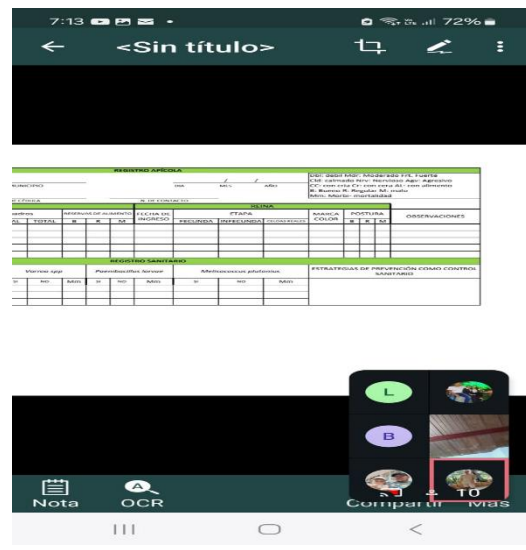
7:13 72%

<Sin título>

REGISTRO APÍCOLA

UNICIPIO

DÍA MES AÑO

C CÉDULA

N. DE CONTACTO

Dbl: débil Mdr: Moderado Frt: Fuerte
Clm: calmado Nrv: Nervioso Agr: Agresivo
CC: con cría Cr: con cera Al: con alimento
B: Bueno R: Regular M: malo
Mm: Morir: mortalidad

| uadros | | RESERVAS DE ALIMENTO | | | FECHA DE INGRESO | REINA | | | | | | | OBSERVACIONES |
|---|---|---|---|---|---|---|---|---|---|---|---|---|---|
| | | | | | | ETAPA | | | MARCA COLOR | POSTURA | | | |
| AL | TOTAL | B | R | M | | FECUNDA | INFECUNDA | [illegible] | | B | R | M | |

REGISTRO SANITARIO

| Varroa spp | | | Paenibacillus larvae | | Melissococcus plutonius | | | ESTRATEGIAS DE PREVENCIÓN COMO CONTROL SANITARIO |
|---|---|---|---|---|---|---|---|---|
| SI | NO | Mm | SI | NO | Mm | SI | NO | Mm |

L

B

10

Nota OCR Compartir Más